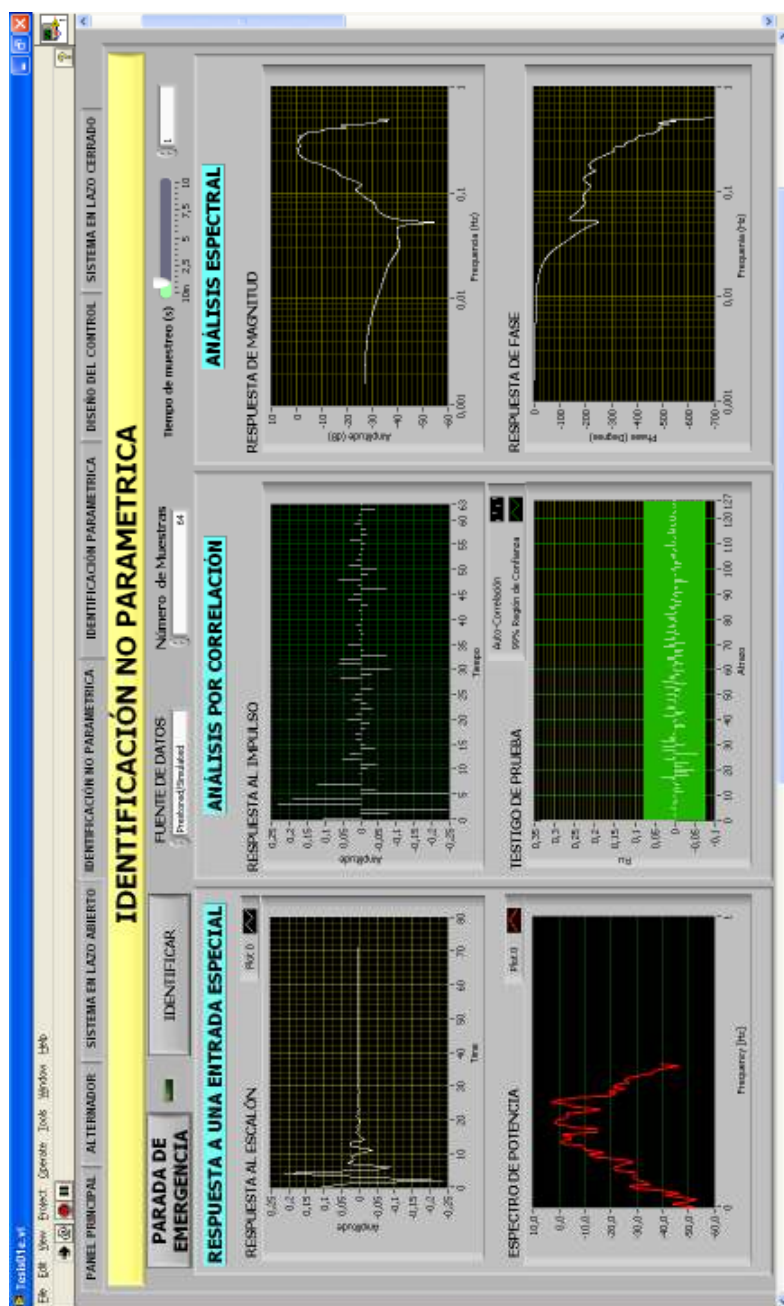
Tesis01e.vi

File Edit View Project Operate Tools Window Help

PANEL PRINCIPAL | ALTERNADOR | SISTEMA EN LAZO ABIERTO | IDENTIFICACIÓN NO PARAMETRICA | IDENTIFICACIÓN PARAMETRICA | DISEÑO DEL CONTROL | SISTEMA EN LAZO CERRADO

IDENTIFICACIÓN NO PARAMETRICA

PARADA DE EMERGENCIA

IDENTIFICAR

FUENTE DE DATOS
Prestored Simulated

Número de Muestras
64

Tiempo de muestreo (s)
10m 2,5 5 7,5 10
1

RESPUESTA A UNA ENTRADA ESPECIAL

ANÁLISIS POR CORRELACIÓN

ANÁLISIS ESPECTRAL

RESPUESTA AL ESCALÓN
Plot 0
Amplitude
0,25 0,2 0,15 0,1 0,05 0 -0,05 -0,1 -0,15 -0,2 -0,25
0 10 20 30 40 50 60 70 80
Time

RESPUESTA AL IMPULSO
Amplitude
0,25 0,2 0,15 0,1 0,05 0 -0,05 -0,1 -0,15 -0,2 -0,25
0 5 10 15 20 25 30 35 40 45 50 55 60 63
Tiempo

RESPUESTA DE MAGNITUD
Amplitude (dB)
0 -10 -20 -30 -40 -50 -60
0,001 0,01 0,1 1
Frequency (Hz)

ESPECTRO DE POTENCIA
Plot 0
10,0 0,0 -10,0 -20,0 -30,0 -40,0 -50,0 -60,0
0 1
Frequency [Hz]

TESTIGO DE PRUEBA
Auto-Correlación
99% Región de Confianza
Ru
0,35 0,3 0,25 0,2 0,15 0,1 0,05 0 -0,05 -0,1
0 10 20 30 40 50 60 70 80 90 100 110 120 127
Atraso

RESPUESTA DE FASE
Phase (Degrees)
0 -100 -200 -300 -400 -500 -600 -700
0,001 0,01 0,1 1
Frequency (Hz)